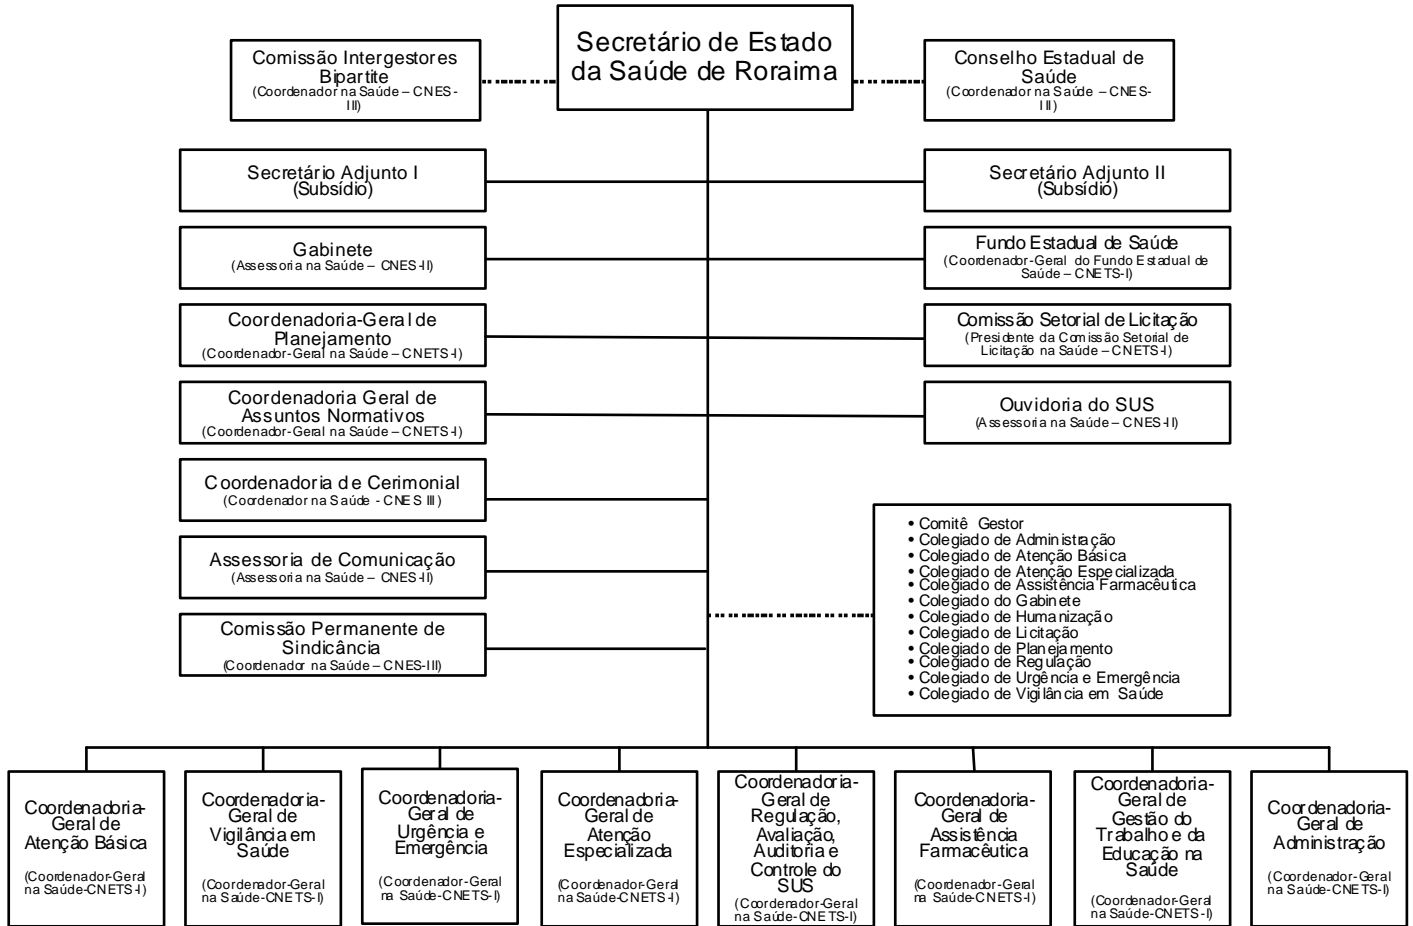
Secretário de Estado da Saúde de Roraima

Comissão Intergestores Bipartite
(Coordenador na Saúde – CNES-III)

Conselho Estadual de Saúde
(Coordenador na Saúde – CNES-III)

Secretário Adjunto I
(Subsídio)

Secretário Adjunto II
(Subsídio)

Gabinete
(Assessoria na Saúde – CNES-II)

Fundo Estadual de Saúde
(Coordenador-Geral do Fundo Estadual de Saúde – CNETS-I)

Coordenadoria-Geral de Planejamento
(Coordenador-Geral na Saúde – CNETS-I)

Comissão Setorial de Licitação
(Presidente da Comissão Setorial de Licitação na Saúde – CNETS-I)

Coordenadoria Geral de Assuntos Normativos
(Coordenador-Geral na Saúde – CNETS-I)

Ouvidoria do SUS
(Assessoria na Saúde – CNES-II)

Coordenadoria de Cerimonial
(Coordenador na Saúde - CNES III)

Assessoria de Comunicação
(Assessoria na Saúde – CNES-II)

Comissão Permanente de Sindicância
(Coordenador na Saúde – CNES-III)

• Comitê Gestor
• Colegiado de Administração
• Colegiado de Atenção Básica
• Colegiado de Atenção Especializada
• Colegiado de Assistência Farmacêutica
• Colegiado do Gabinete
• Colegiado de Humanização
• Colegiado de Licitação
• Colegiado de Planejamento
• Colegiado de Regulação
• Colegiado de Urgência e Emergência
• Colegiado de Vigilância em Saúde

Coordenadoria-Geral de Atenção Básica
(Coordenador-Geral na Saúde-CNETS-I)

Coordenadoria-Geral de Vigilância em Saúde
(Coordenador-Geral na Saúde-CNETS-I)

Coordenadoria-Geral de Urgência e Emergência
(Coordenador-Geral na Saúde-CNETS-I)

Coordenadoria-Geral de Atenção Especializada
(Coordenador-Geral na Saúde-CNETS-I)

Coordenadoria-Geral de Regulação, Avaliação, Auditoria e Controle do SUS
(Coordenador-Geral na Saúde-CNETS-I)

Coordenadoria-Geral de Assistência Farmacêutica
(Coordenador-Geral na Saúde-CNETS-I)

Coordenadoria-Geral de Gestão do Trabalho e da Educação na Saúde
(Coordenador-Geral na Saúde-CNETS-I)

Coordenadoria-Geral de Administração
(Coordenador-Geral na Saúde-CNETS-I)